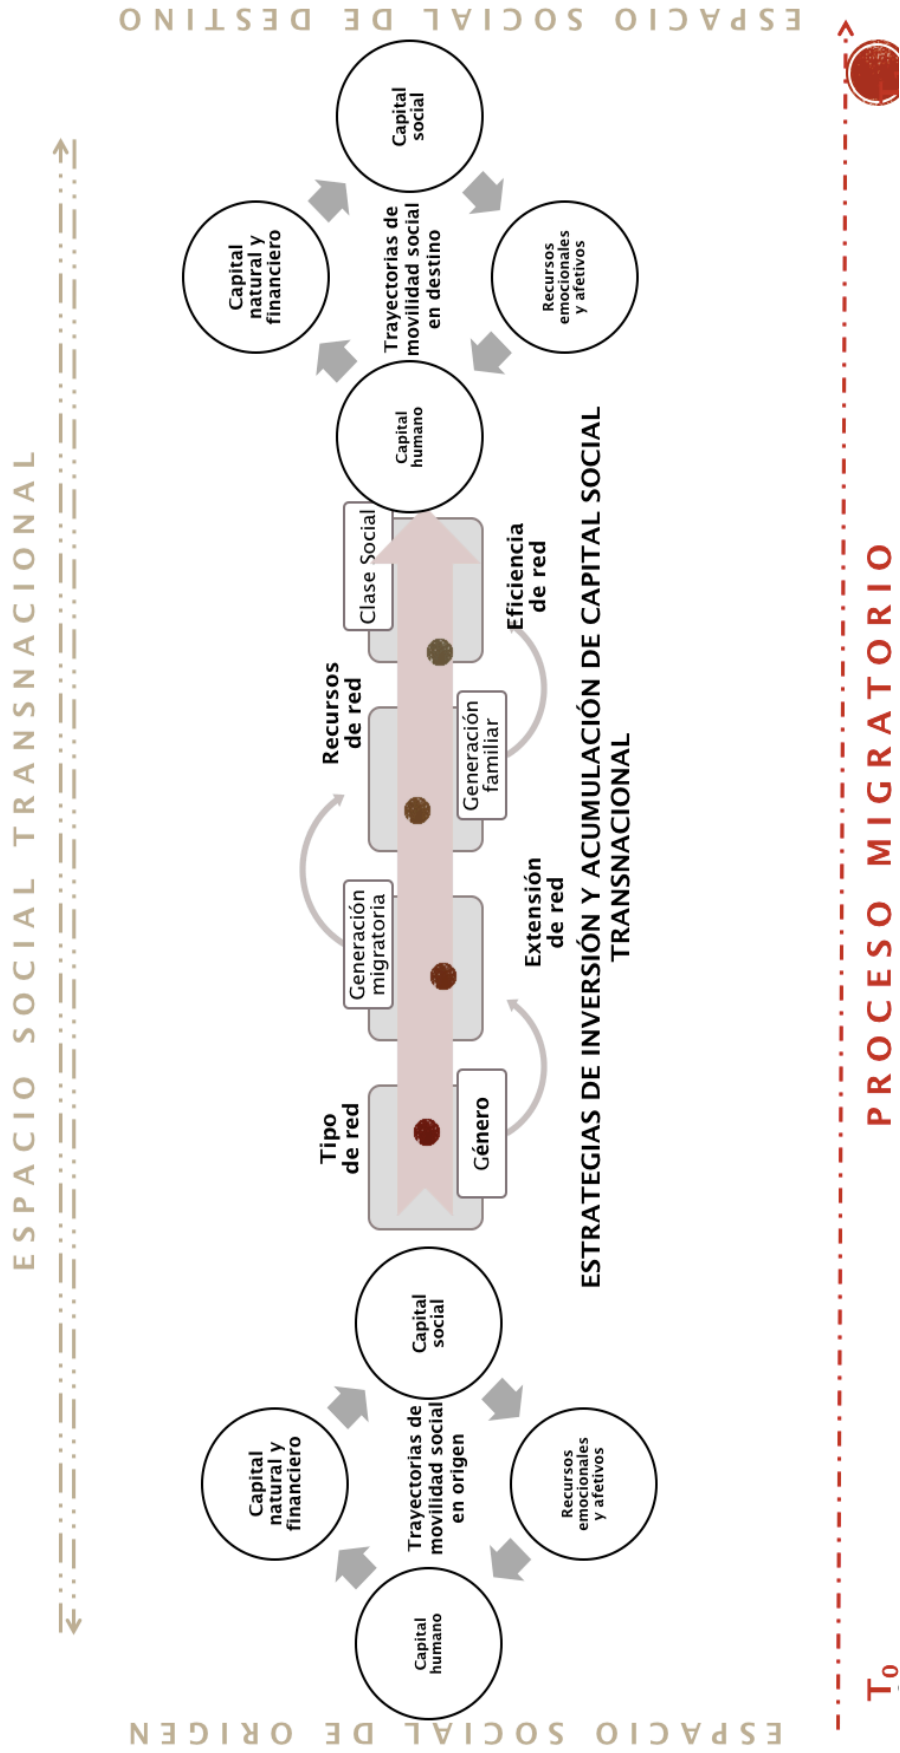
ESPACIO SOCIAL DE DESTINO

ESPACIO SOCIAL TRANSNACIONAL

Capital social

Capital natural y financiero

Trayectorias de movilidad social en destino

Recursos emocionales y afetivos

Capital humano

Clase Social

Eficiencia de red

Recursos de red

Generación familiar

Generación migratoria

Extensión de red

Tipo de red

Género

ESTRATEGIAS DE INVERSIÓN Y ACUMULACIÓN DE CAPITAL SOCIAL TRANSNACIONAL

Capital social

Capital natural y financiero

Trayectorias de movilidad social en origen

Recursos emocionales y afetivos

Capital humano

PROCESO MIGRATORIO

$T_0$

ESPACIO SOCIAL DE ORIGEN